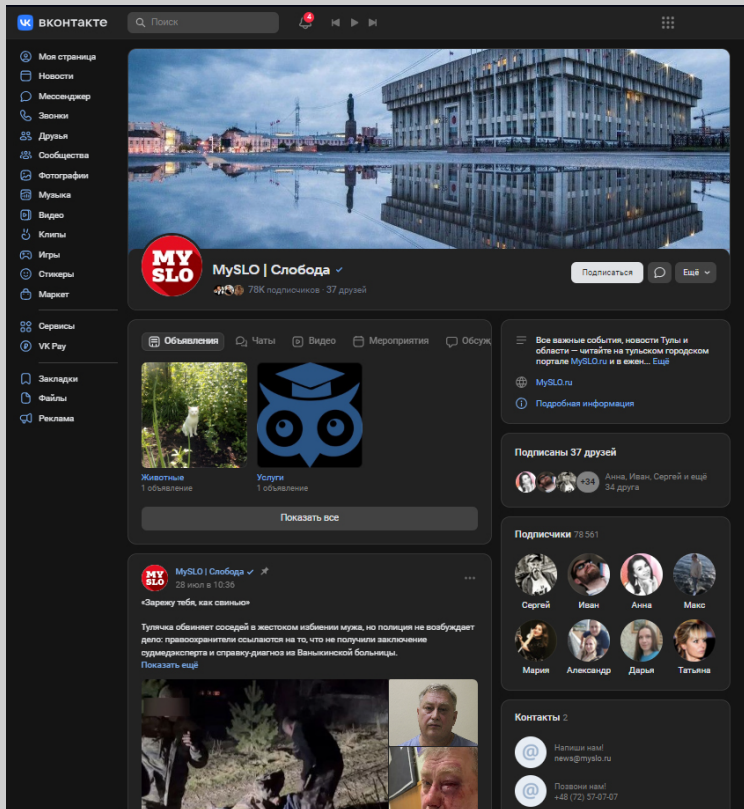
вконтакте
Поиск
4

Моя страница
Новости
Мессенджер
Звонки
Друзья
Сообщества
Фотографии
Музыка
Видео
Клипы
Игры
Стикеры
Маркет
Сервисы
VK Pay
Закладки
Файлы
Реклама

MY SLO

MySLO | Слобода
78K подписчиков · 37 друзей
Подписаться
Ещё

Объявления
Чаты
Видео
Мероприятия
Обсуж

Животные
1 объявление
Услуги
1 объявление
Показать все

MySLO | Слобода
28 июл в 10:36
«Зарежу тебя, как свинью»

Тулячка обвиняет соседей в жестоком избиении мужа, но полиция не возбуждает дело: правоохранители ссылаются на то, что не получили заключение судмедэксперта и справку-диагноз из Ваныкинской больницы.
Показать ещё

Все важные события, новости Тулы и области — читайте на тульском городском портале MySLO.ru и в ежед... Ещё
MySLO.ru
Подробная информация

Подписаны 37 друзей
+34
Анна, Иван, Сергей и ещё 34 друга

Подписчики 78 561
Сергей
Иван
Анна
Макс
Мария
Александр
Дарья
Татьяна

Контакты 2
Напиши нам!
news@myslo.ru
Позвони нам!
+48 (72) 57-07-07